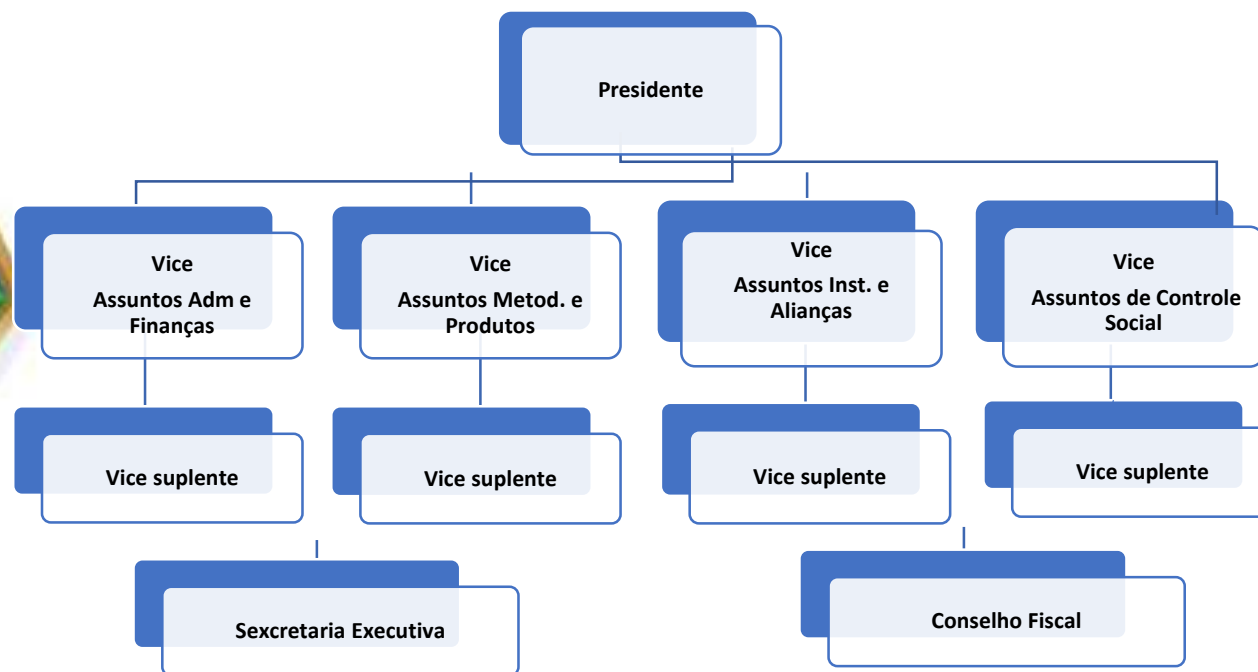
Presidente

Vice
Assuntos Adm e Finanças

Vice
Assuntos Metod. e Produtos

Vice
Assuntos Inst. e Alianças

Vice
Assuntos de Controle Social

Vice suplente

Vice suplente

Vice suplente

Vice suplente

Sexcretaria Executiva

Conselho Fiscal